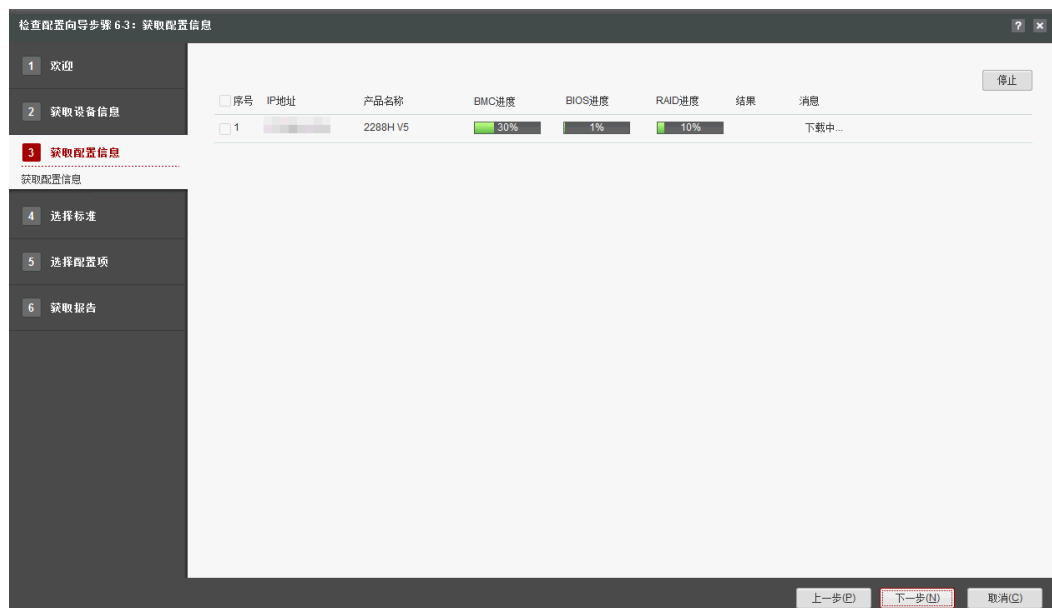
检查配置向导步骤 6-3：获取配置信息

? ×

1 欢迎

2 获取设备信息

3 获取配置信息

获取配置信息

4 选择标准

5 选择配置项

6 获取报告

停止

| 序号 | IP地址 | 产品名称 | BMC进度 | BIOS进度 | RAID进度 | 结果 | 消息 |
|---|---|---|---|---|---|---|---|
| 1 | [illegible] | 2288H V5 | 30% | 1% | 10% | | 下载中... |

上一步(P) 下一步(N) 取消(C)